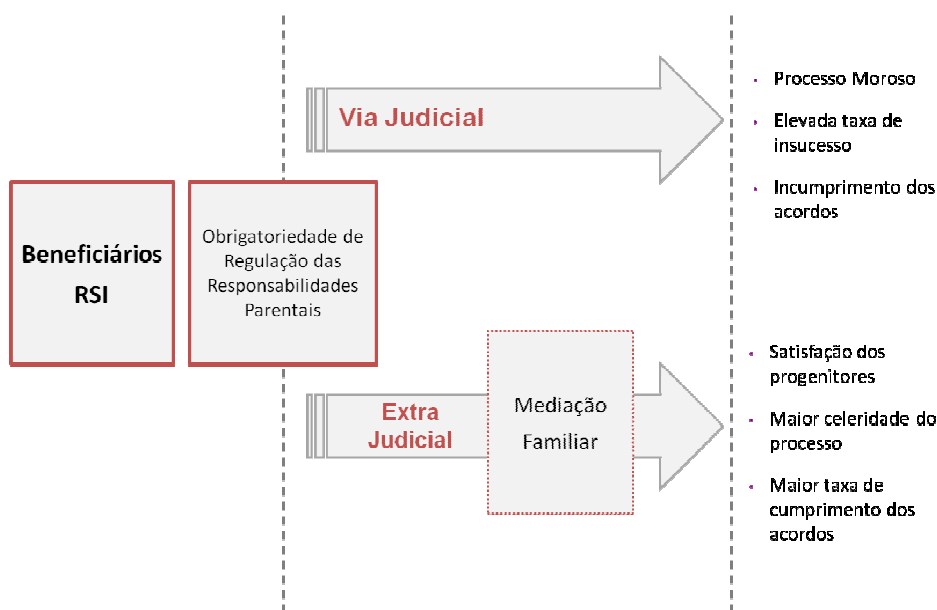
Beneficiários RSI

Obrigatoriedade de Regulação das Responsabilidades Parentais

Via Judicial

- Processo Moroso
- Elevada taxa de insucesso
- Incumprimento dos acordos

Extra Judicial

Mediação Familiar

- Satisfação dos progenitores
- Maior celeridade do processo
- Maior taxa de cumprimento dos acordos